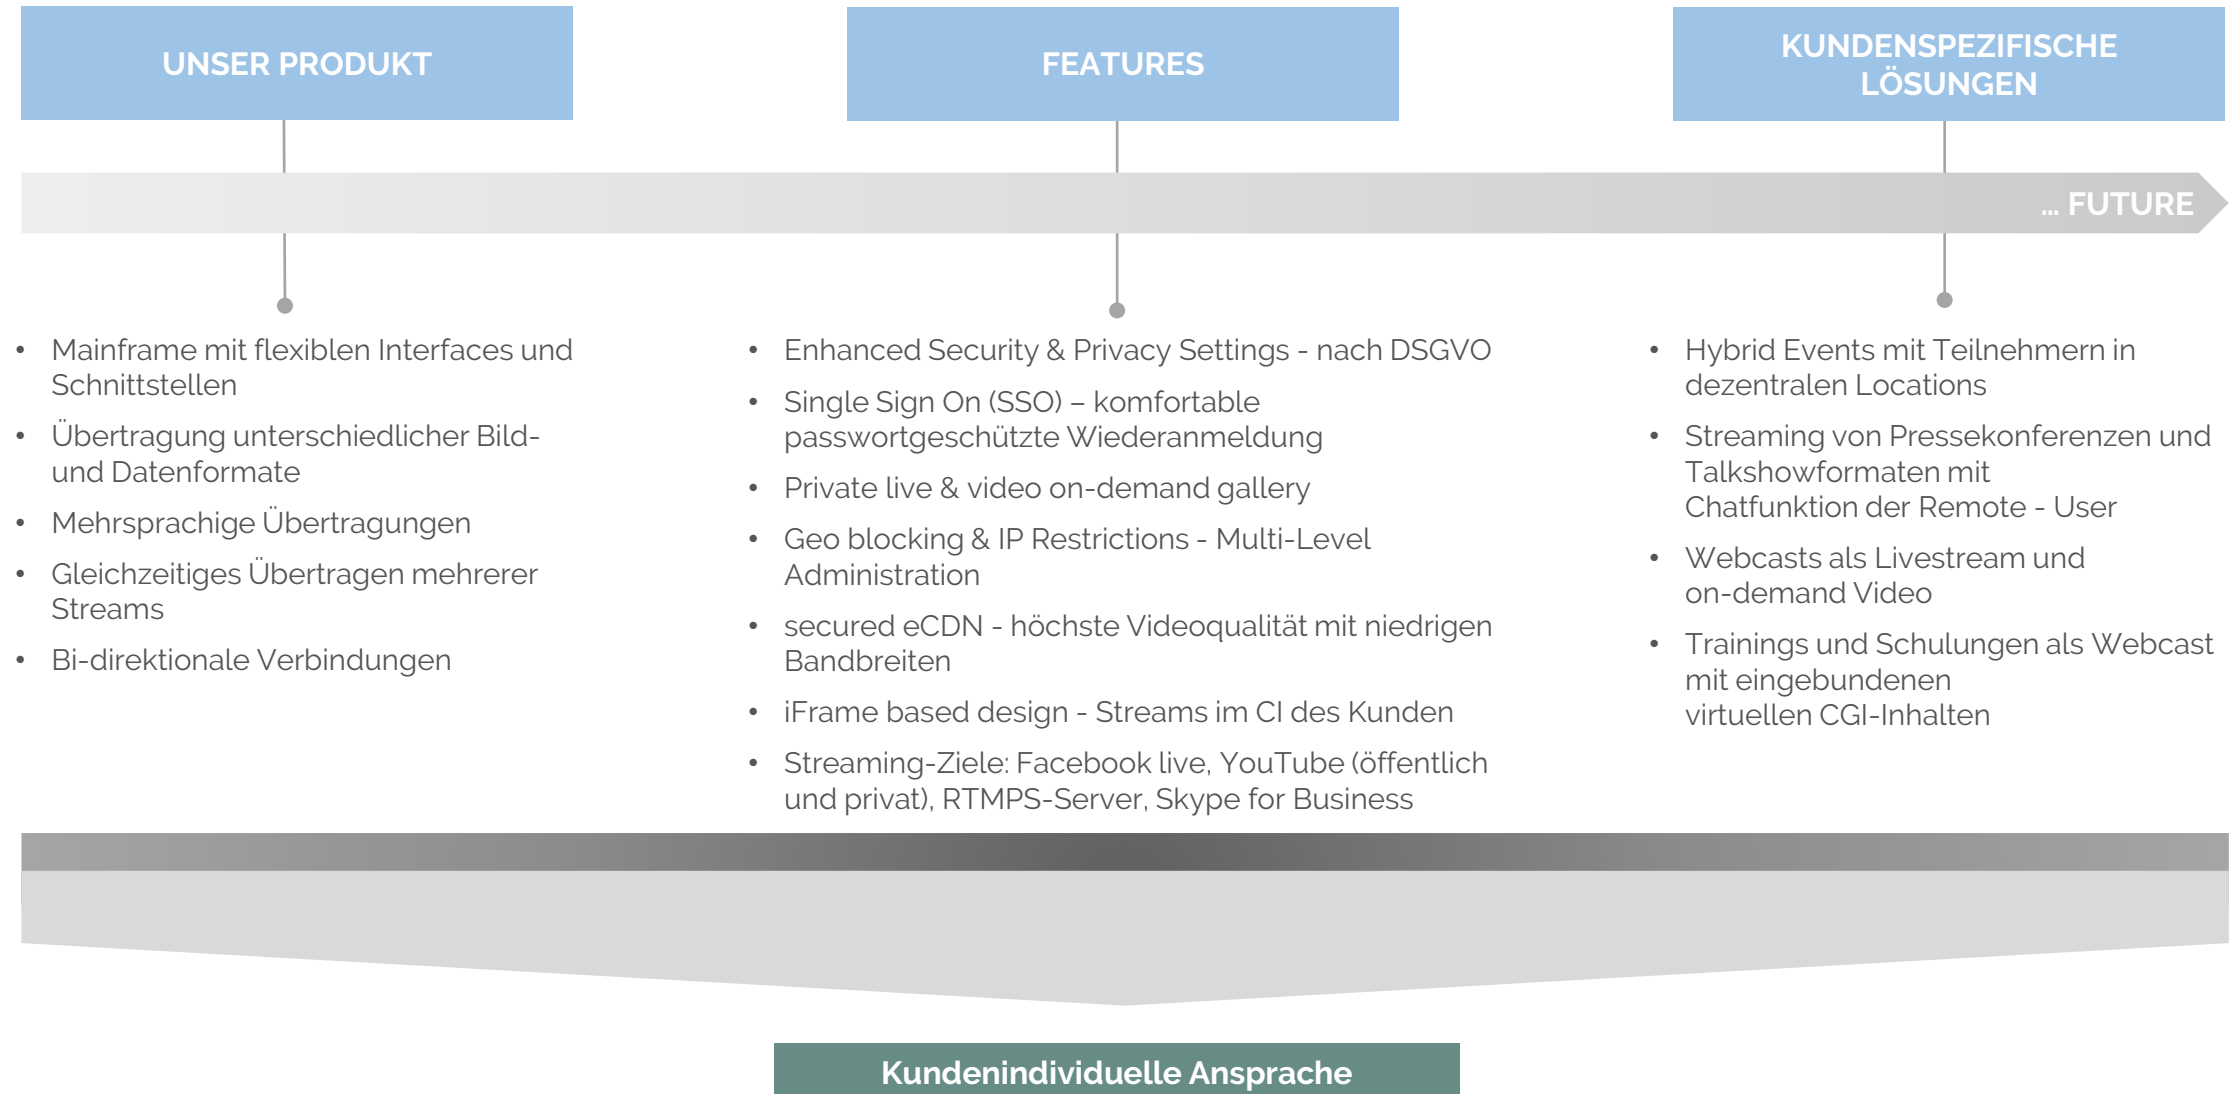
UNSER PRODUKT

FEATURES

KUNDENSPEZIFISCHE LÖSUNGEN

... FUTURE

- Mainframe mit flexiblen Interfaces und Schnittstellen
- Übertragung unterschiedlicher Bild- und Datenformate
- Mehrsprachige Übertragungen
- Gleichzeitiges Übertragen mehrerer Streams
- Bi-direktionale Verbindungen

- Enhanced Security & Privacy Settings - nach DSGVO
- Single Sign On (SSO) – komfortable passwortgeschützte Wiederanmeldung
- Private live & video on-demand gallery
- Geo blocking & IP Restrictions - Multi-Level Administration
- secured eCDN - höchste Videoqualität mit niedrigen Bandbreiten
- iFrame based design - Streams im CI des Kunden
- Streaming-Ziele: Facebook live, YouTube (öffentlich und privat), RTMPS-Server, Skype for Business

- Hybrid Events mit Teilnehmern in dezentralen Locations
- Streaming von Pressekonferenzen und Talkshowformaten mit Chatfunktion der Remote - User
- Webcasts als Livestream und on-demand Video
- Trainings und Schulungen als Webcast mit eingebundenen virtuellen CGI-Inhalten

Kundenindividuelle Ansprache